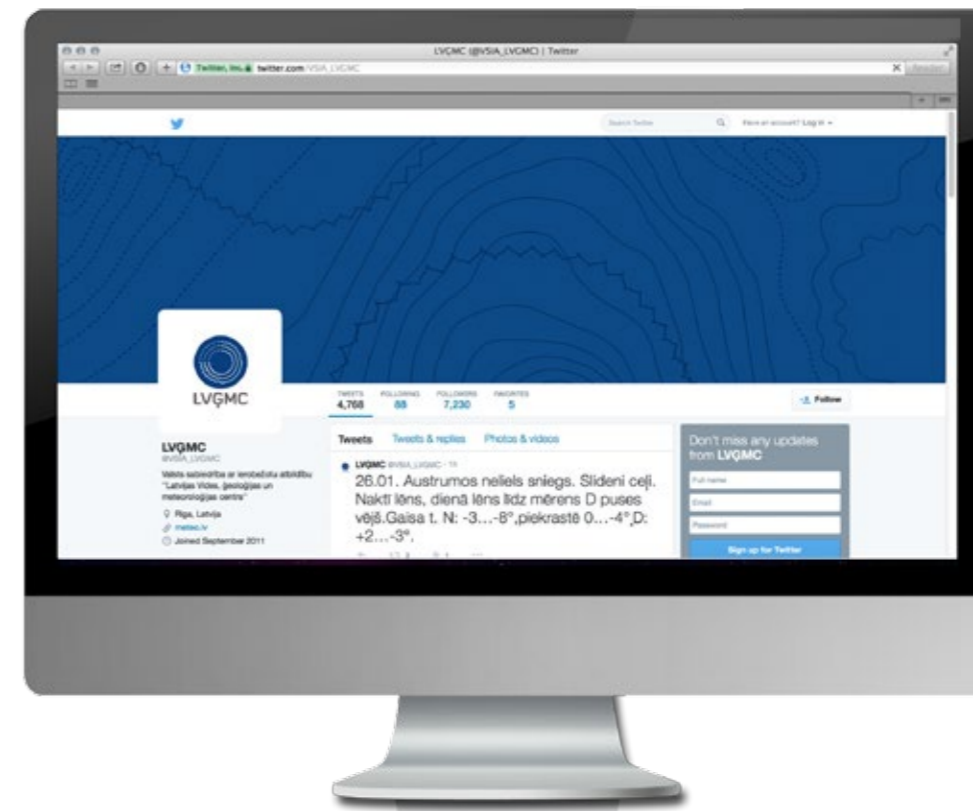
LVĢMC (@VSIA_LVGMC) | Twitter

Twitter, Inc. twitter.com/VSIA_LVGMC

Search Twitter

Have an account? Log in

LVĢMC

TWEETS 4,768 FOLLOWING 88 FOLLOWERS 7,230 FAVORITES 5

Follow

LVĢMC
@VSIA_LVGMC

Valsts sabiedrība ar ierobežotu atbildību "Latvijas Vides, ģeoloģijas un meteoroloģijas centrs"

Riga, Latvija
meteo.lv
Joined September 2011

Tweets Tweets & replies Photos & videos

LVĢMC @VSIA_LVGMC · 1h
26.01. Austrumos neliels sniegs. Slideni ceļi. Naktī lēns, dienā lēns līdz mērens D puses vējš.Gaisa t. N: -3…-8°,piekrastē 0…-4°,D: +2…-3°.

Don't miss any updates from LVĢMC

Full name
Email
Password
Sign up for Twitter